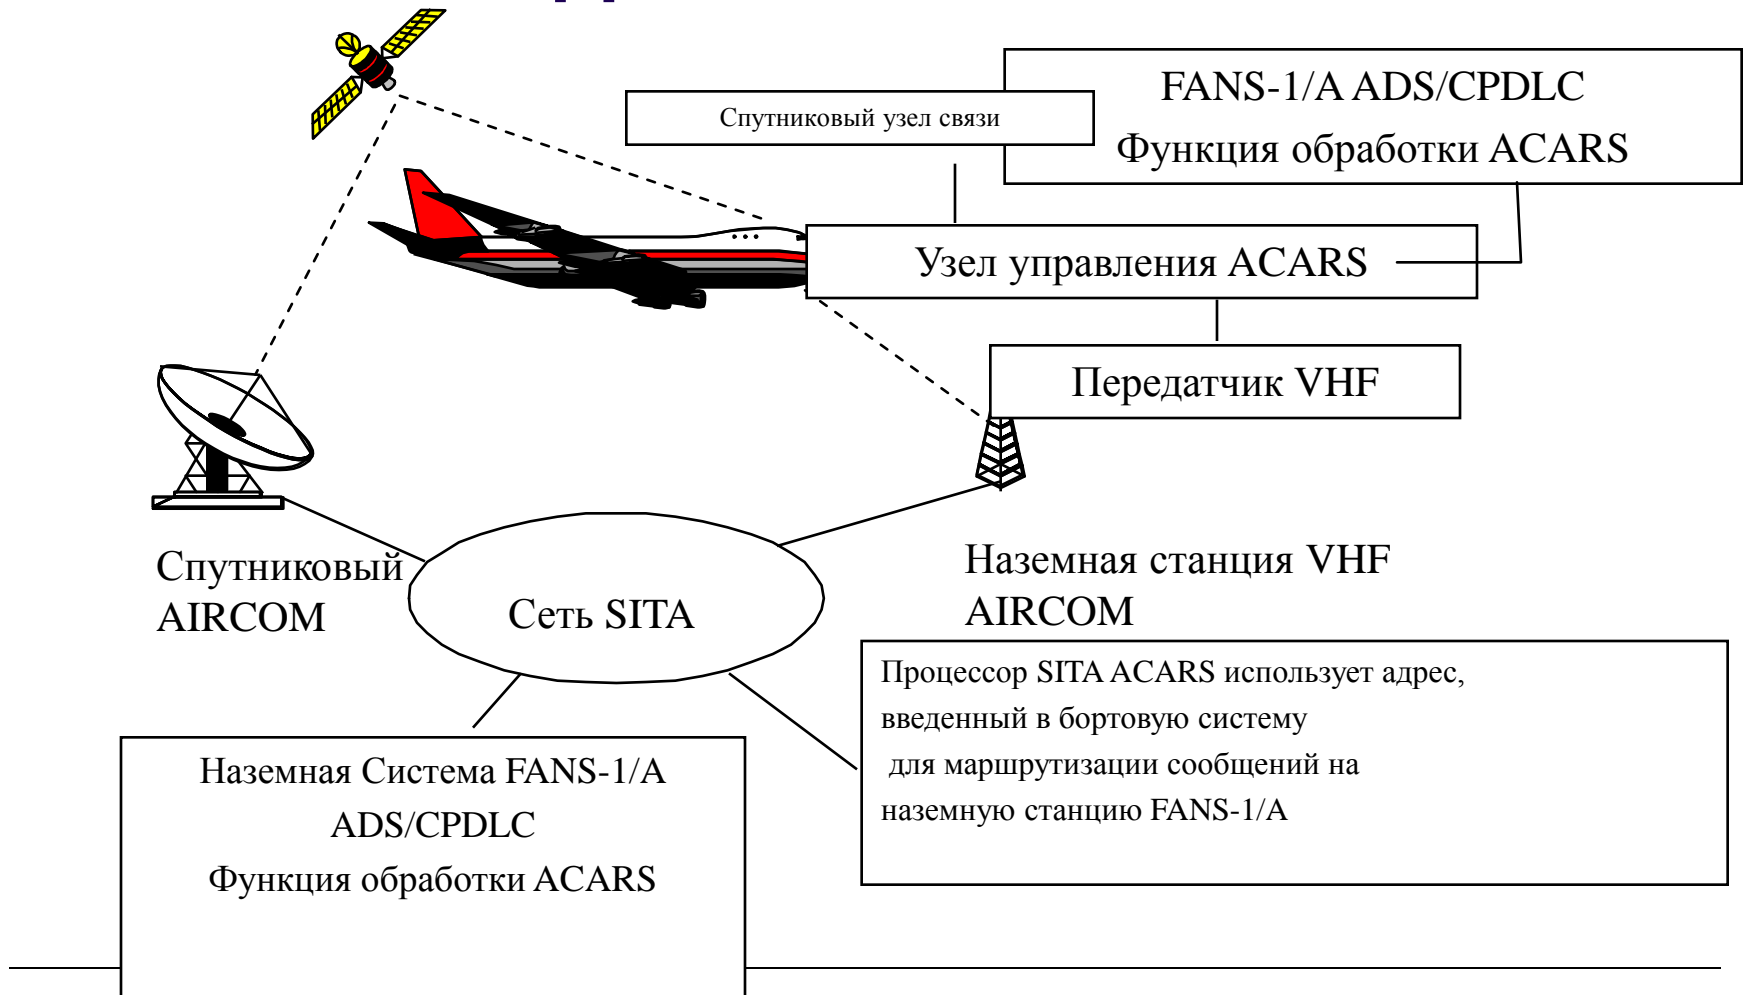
FANS-1/A ADS/CPDLC
Функция обработки ACARS

Спутниковый узел связи

Узел управления ACARS

Передатчик VHF

Спутниковый AIRCOM

Сеть SITA

Наземная станция VHF AIRCOM

Процессор SITA ACARS использует адрес, введенный в бортовую систему для маршрутизации сообщений на наземную станцию FANS-1/A

Наземная Система FANS-1/A
ADS/CPDLC
Функция обработки ACARS